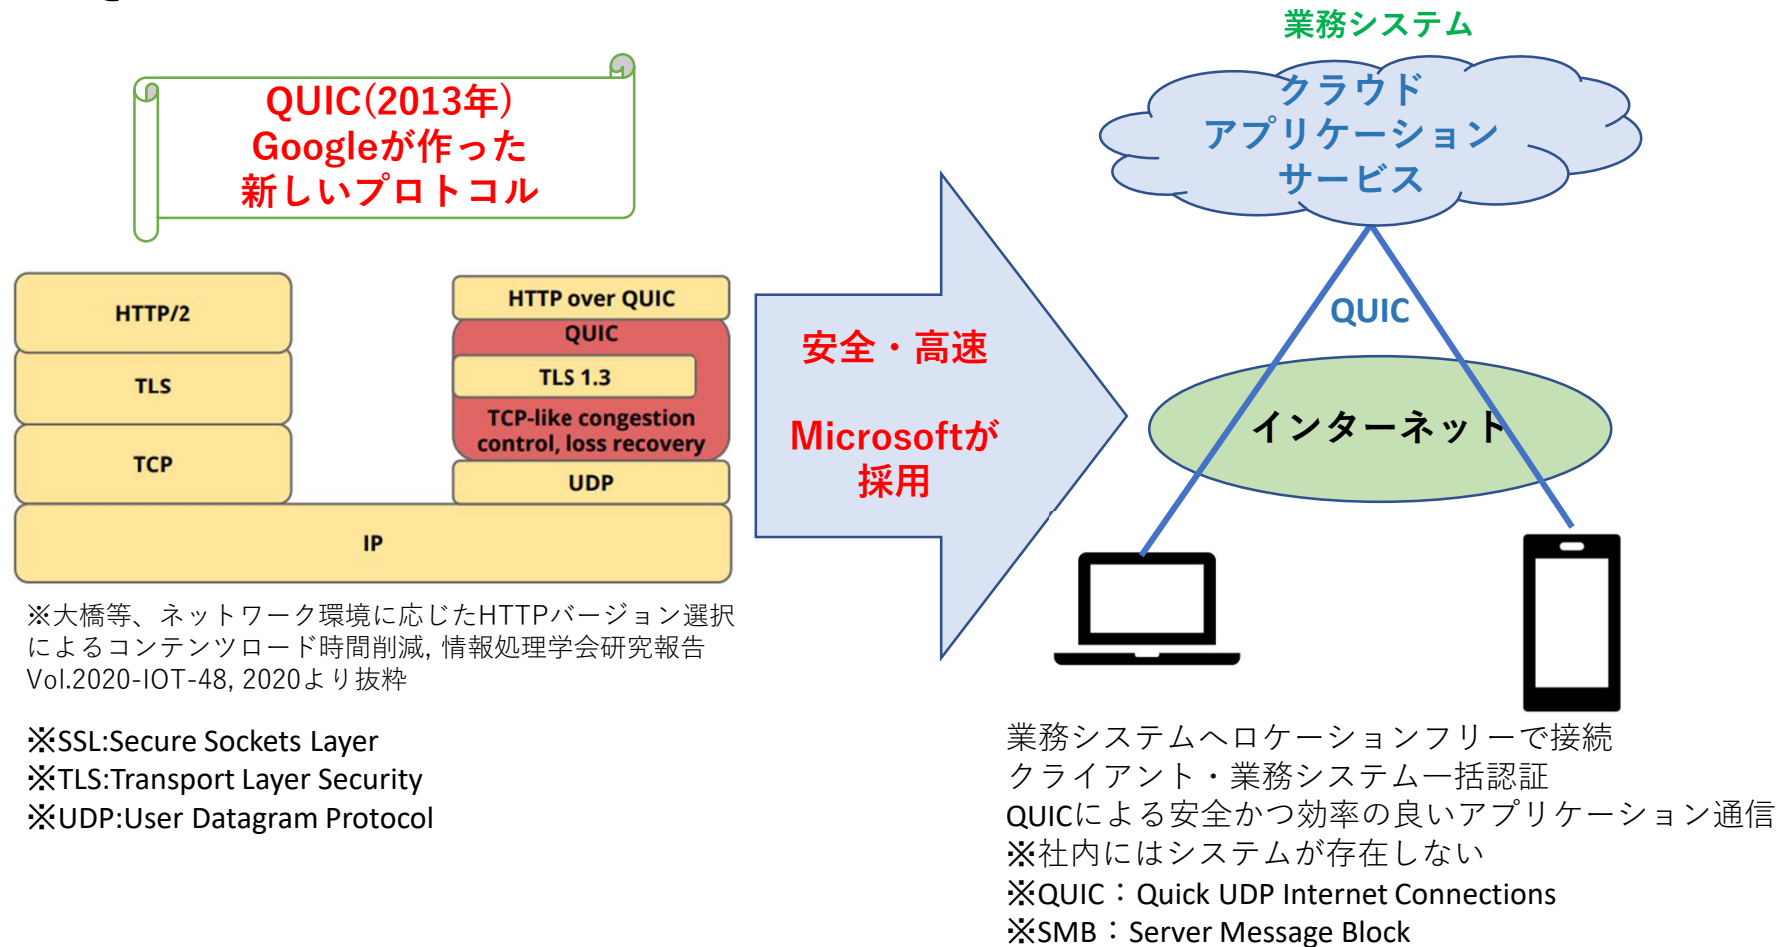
QUIC(2013年)
Googleが作った
新しいプロトコル

HTTP/2
TLS
TCP

HTTP over QUIC
QUIC
TLS 1.3
TCP-like congestion control, loss recovery
UDP

IP

※大橋等、ネットワーク環境に応じたHTTPバージョン選択によるコンテンツロード時間削減, 情報処理学会研究報告 Vol.2020-IOT-48, 2020より抜粋

※SSL:Secure Sockets Layer
※TLS:Transport Layer Security
※UDP:User Datagram Protocol

安全・高速

Microsoftが
採用

業務システム

クラウド
アプリケーション
サービス

QUIC

インターネット

業務システムへロケーションフリーで接続
クライアント・業務システム一括認証
QUICによる安全かつ効率の良いアプリケーション通信
※社内にはシステムが存在しない
※QUIC：Quick UDP Internet Connections
※SMB：Server Message Block